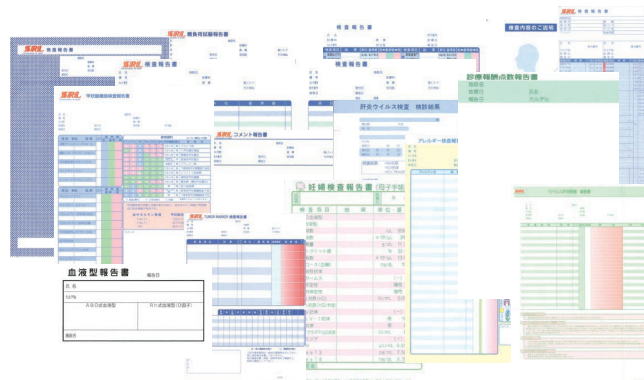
検査報告書

検査報告書

検査報告書

検査報告書

検査内容のご説明

診療報酬点数報告書

名前
カルテNo

肝炎ウイルス検査　検診結果

アレルギー検査報告

コメント報告書

TUMOR MARKER 検査報告書

妊婦検査報告書（母子手帳）

検査項目　結果　単位

血液型報告書

報告日

氏名

カルテNo

ABO式血液型

Rh式血液型（D因子）

報告日